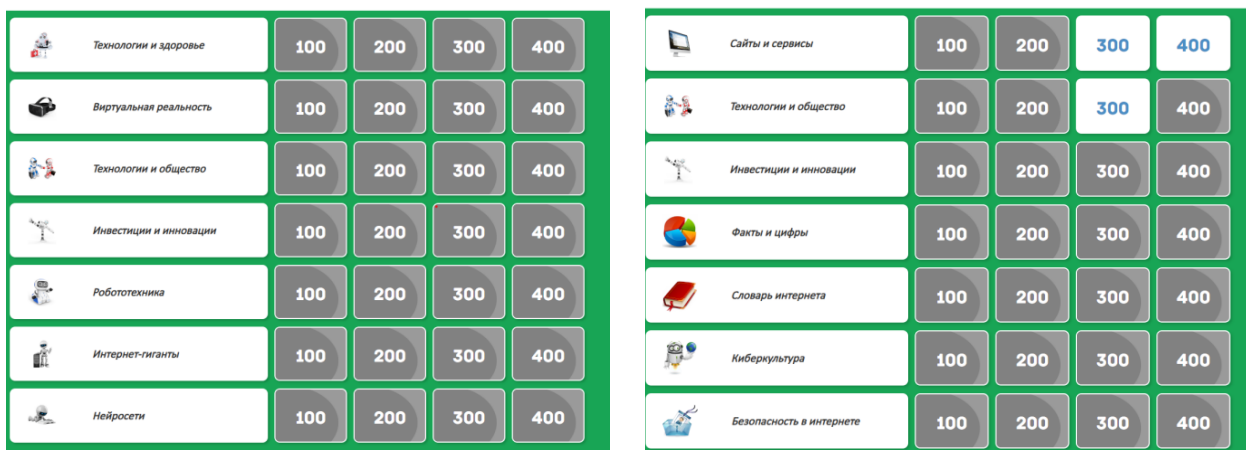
| | | | | |
|---|---|---|---|---|
| Технологии и здоровье | 100 | 200 | 300 | 400 |
| Виртуальная реальность | 100 | 200 | 300 | 400 |
| Технологии и общество | 100 | 200 | 300 | 400 |
| Инвестиции и инновации | 100 | 200 | 300 | 400 |
| Робототехника | 100 | 200 | 300 | 400 |
| Интернет-гиганты | 100 | 200 | 300 | 400 |
| Нейросети | 100 | 200 | 300 | 400 |

| | | | | |
|---|---|---|---|---|
| Сайты и сервисы | 100 | 200 | 300 | 400 |
| Технологии и общество | 100 | 200 | 300 | 400 |
| Инвестиции и инновации | 100 | 200 | 300 | 400 |
| Факты и цифры | 100 | 200 | 300 | 400 |
| Словарь интернета | 100 | 200 | 300 | 400 |
| Киберкультура | 100 | 200 | 300 | 400 |
| Безопасность в интернете | 100 | 200 | 300 | 400 |